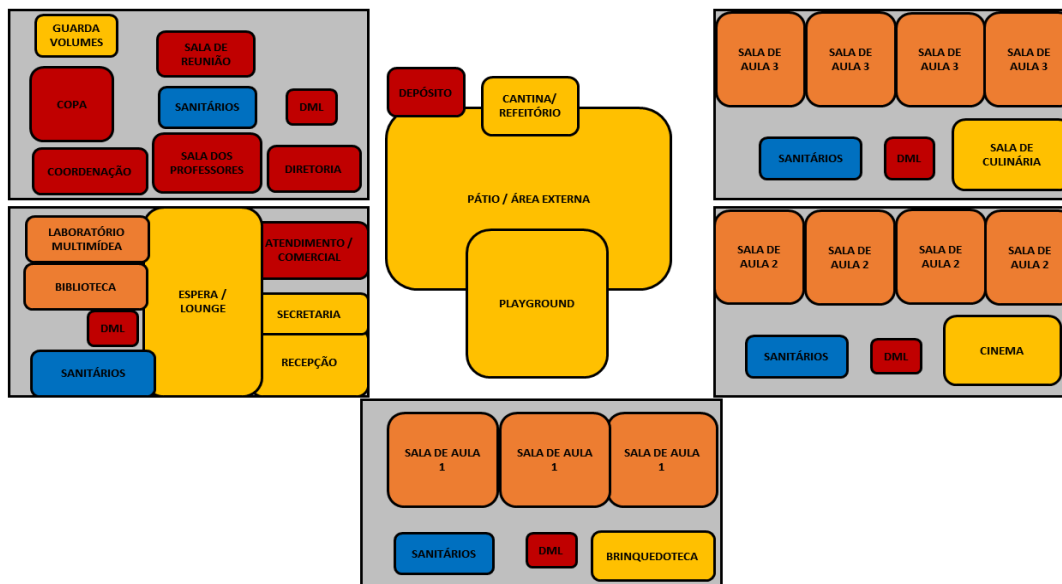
GUARDA VOLUMES

SALA DE REUNIÃO

COPA

SANITÁRIOS

DML

COORDENAÇÃO

SALA DOS PROFESSORES

DIRETORIA

DEPÓSITO

CANTINA/ REFEITÓRIO

PÁTIO / ÁREA EXTERNA

PLAYGROUND

SALA DE AULA 3

SALA DE AULA 3

SALA DE AULA 3

SALA DE AULA 3

SANITÁRIOS

DML

SALA DE CULINÁRIA

LABORATÓRIO MULTIMÍDEA

BIBLIOTECA

DML

SANITÁRIOS

ESPERA / LOUNGE

ATENDIMENTO / COMERCIAL

SECRETARIA

RECEPÇÃO

SALA DE AULA 2

SALA DE AULA 2

SALA DE AULA 2

SALA DE AULA 2

SANITÁRIOS

DML

CINEMA

SALA DE AULA 1

SALA DE AULA 1

SALA DE AULA 1

SANITÁRIOS

DML

BRINQUEDOTECA